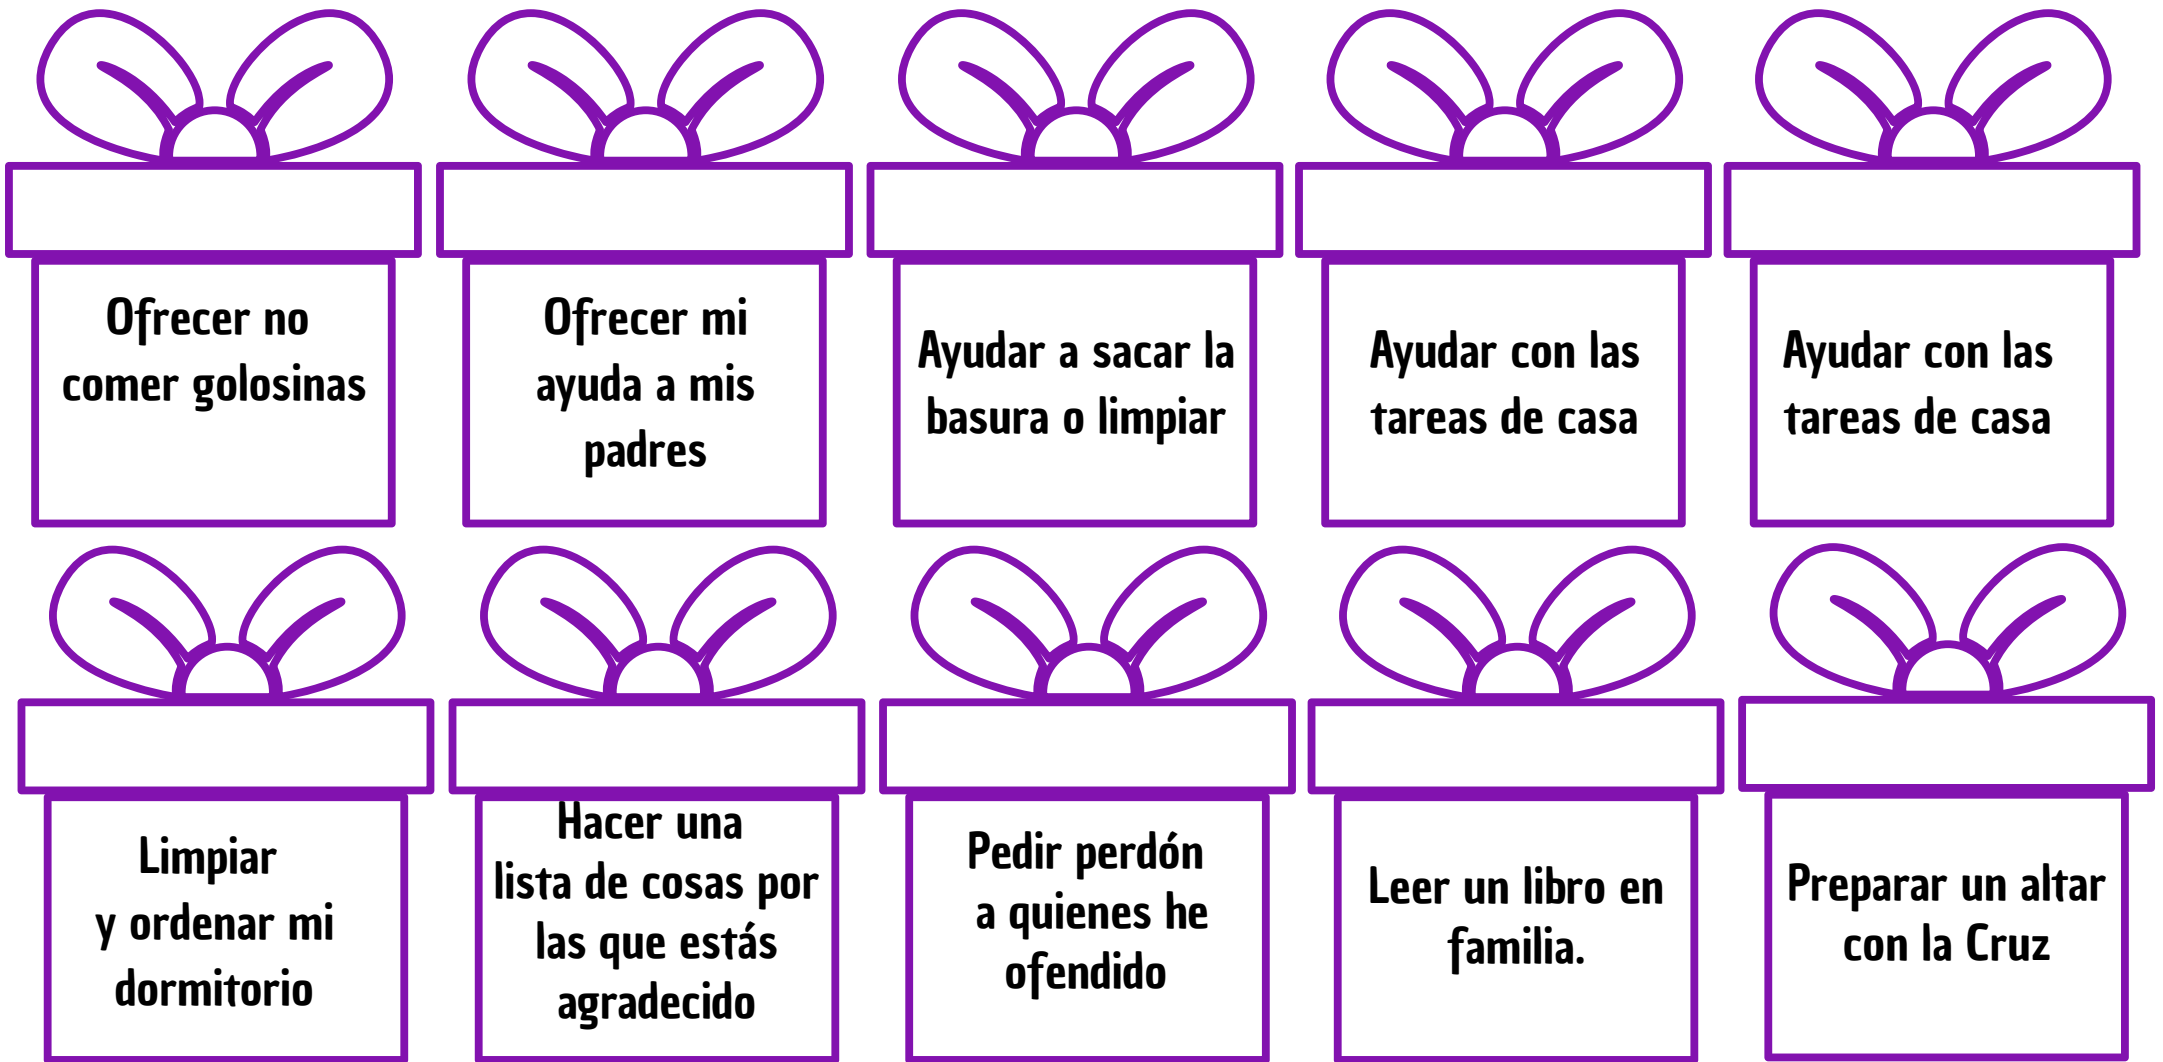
Ofrecer no comer golosinas

Ofrecer mi ayuda a mis padres

Ayudar a sacar la basura o limpiar

Ayudar con las tareas de casa

Ayudar con las tareas de casa

Limpiar y ordenar mi dormitorio

Hacer una lista de cosas por las que estás agradecido

Pedir perdón a quienes he ofendido

Leer un libro en familia.

Preparar un altar con la Cruz